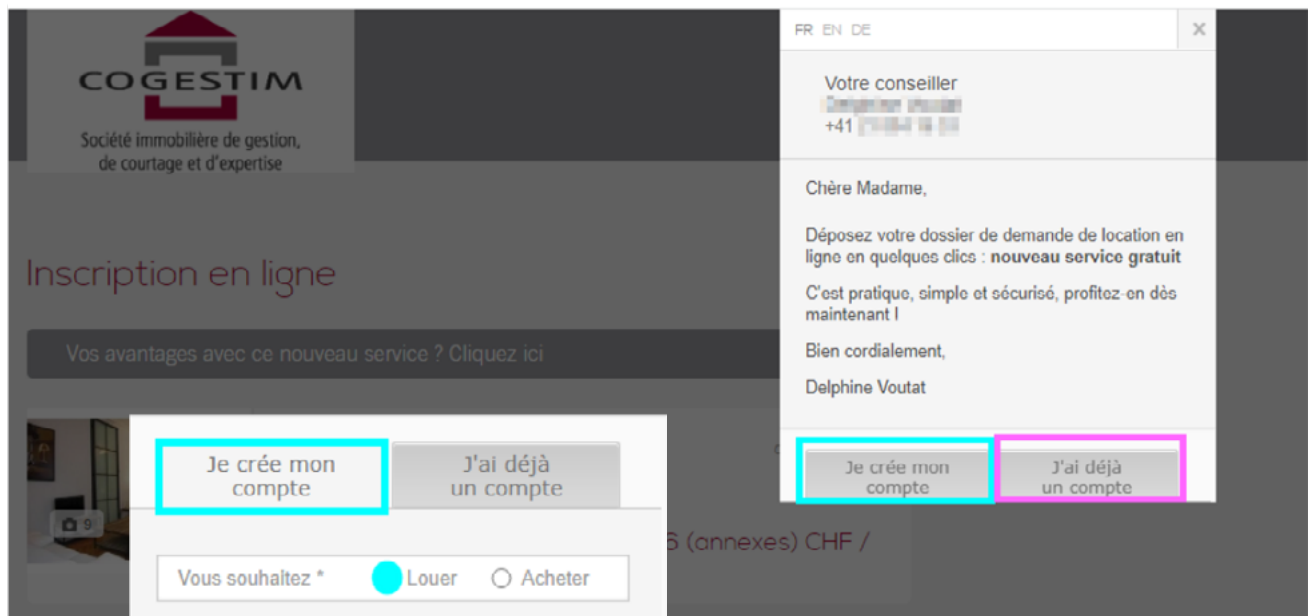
COGESTIM
Société immobilière de gestion, de courtage et d'expertise

Inscription en ligne

Vos avantages avec ce nouveau service ? Cliquez ici

9

Je crée mon compte

J'ai déjà un compte

6 (annexes) CHF /

Vous souhaitez *

Louer

Acheter

FR EN DE

×

Votre conseiller
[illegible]
+41 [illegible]

Chère Madame,

Déposez votre dossier de demande de location en ligne en quelques clics : **nouveau service gratuit**

C'est pratique, simple et sécurisé, profitez-en dès maintenant !

Bien cordialement,

Delphine Voutat

Je crée mon compte

J'ai déjà un compte